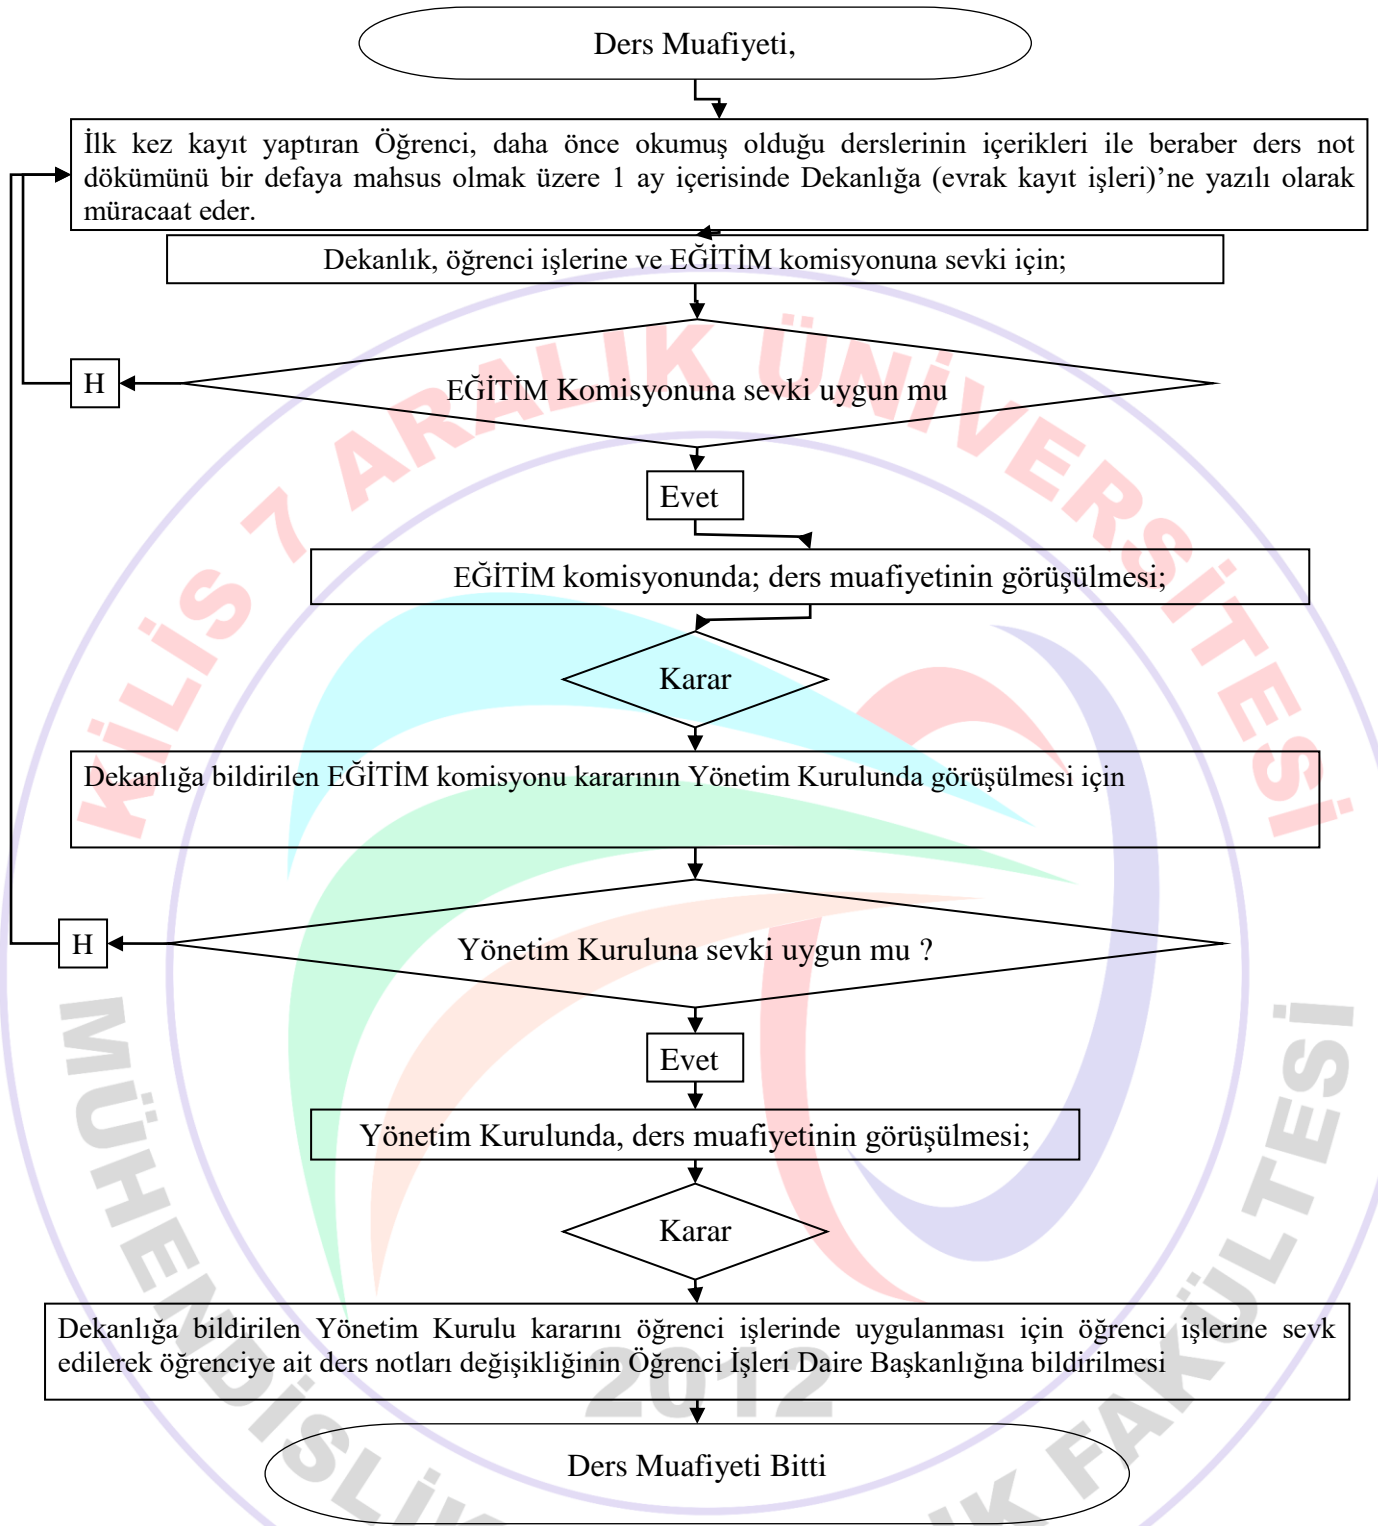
Ders Muafiyeti,

İlk kez kayıt yaptıran Öğrenci, daha önce okumuş olduğu derslerinin içerikleri ile beraber ders not dökümünü bir defaya mahsus olmak üzere 1 ay içerisinde Dekanlığa (evrak kayıt işleri)'ne yazılı olarak müracaat eder.

Dekanlık, öğrenci işlerine ve EĞİTİM komisyonuna sevki için;

H

EĞİTİM Komisyonuna sevki uygun mu

Evet

EĞİTİM komisyonunda; ders muafiyetinin görüşülmesi;

Karar

Dekanlığa bildirilen EĞİTİM komisyonu kararının Yönetim Kurulunda görüşülmesi için

H

Yönetim Kuruluna sevki uygun mu ?

Evet

Yönetim Kurulunda, ders muafiyetinin görüşülmesi;

Karar

Dekanlığa bildirilen Yönetim Kurulu kararını öğrenci işlerinde uygulanması için öğrenci işlerine sevk edilerek öğrenciye ait ders notları değişikliğinin Öğrenci İşleri Daire Başkanlığına bildirilmesi

Ders Muafiyeti Bitti

KİLİS 7 ARALIK ÜNİVERSİTESİ
MÜHENDİSLİK FAKÜLTESİ
2012